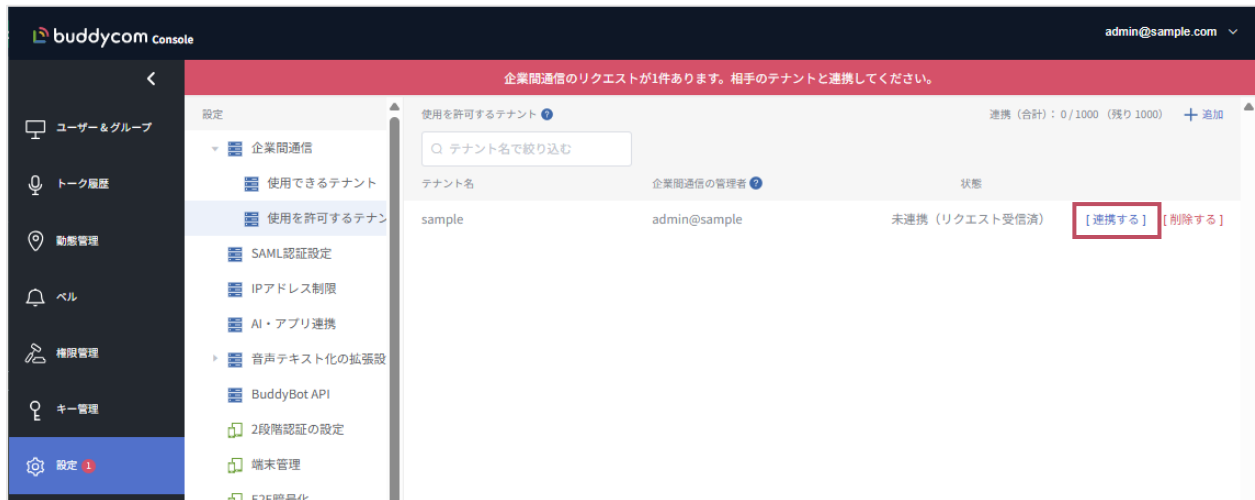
buddycom Console

admin@sample.com

企業間通信のリクエストが1件あります。相手のテナントと連携してください。

ユーザー＆グループ
トーク履歴
動態管理
ベル
権限管理
キー管理
設定 1

設定
企業間通信
使用できるテナント
使用を許可するテナン
SAML認証設定
IPアドレス制限
AI・アプリ連携
音声テキスト化の拡張設
BuddyBot API
2段階認証の設定
端末管理
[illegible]

使用を許可するテナント
連携（合計）：0 / 1000（残り 1000）
追加
テナント名で絞り込む

| テナント名 | 企業間通信の管理者 | 状態 | | |
|---|---|---|---|---|
| sample | admin@sample | 未連携（リクエスト受信済） | [ 連携する ] | [ 削除する ] |